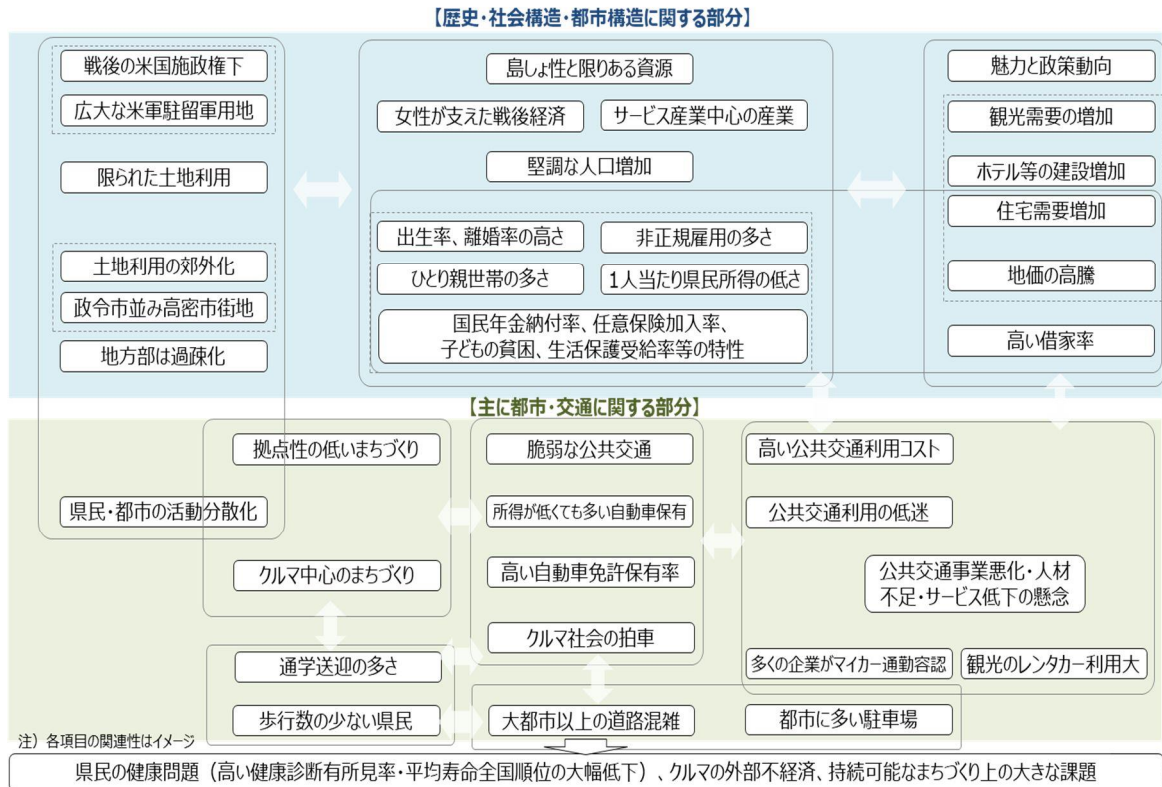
【歴史・社会構造・都市構造に関する部分】

戦後の米国施政権下

広大な米軍駐留軍用地

限られた土地利用

土地利用の郊外化

政令市並み高密市街地

地方部は過疎化

島しょ性と限りある資源

女性が支えた戦後経済

サービス産業中心の産業

堅調な人口増加

出生率、離婚率の高さ

非正規雇用の多さ

ひとり親世帯の多さ

1人当たり県民所得の低さ

国民年金納付率、任意保険加入率、子どもの貧困、生活保護受給率等の特性

魅力と政策動向

観光需要の増加

ホテル等の建設増加

住宅需要増加

地価の高騰

高い借家率

【主に都市・交通に関する部分】

拠点性の低いまちづくり

県民・都市の活動分散化

クルマ中心のまちづくり

脆弱な公共交通

所得が低くても多い自動車保有

高い自動車免許保有率

クルマ社会の拍車

高い公共交通利用コスト

公共交通利用の低迷

公共交通事業悪化・人材不足・サービス低下の懸念

多くの企業がマイカー通勤容認

観光のレンタカー利用大

通学送迎の多さ

歩行数の少ない県民

大都市以上の道路混雑

都市に多い駐車場

注）各項目の関連性はイメージ

県民の健康問題（高い健康診断有所見率・平均寿命全国順位の大幅低下）、クルマの外部不経済、持続可能なまちづくり上の大きな課題